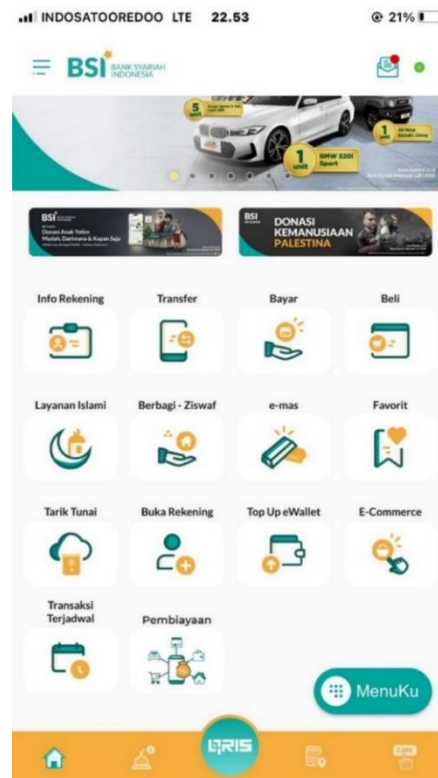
INDOSATOOREDOO LTE 22.53 21%

BSI BANK SYARIAH INDONESIA

5 unit
1 unit BMW 320i Sport
1 unit

BSI
Donasi Anak Yatim Masjid, Darulmana & Kapal Saja

BSI
DONASI KEMANUSIAAN PALESTINA

Info Rekening
Transfer
Bayar
Beli

Layanan Islami
Berbagi - Ziswaf
e-mas
Favorit

Tarik Tunai
Buka Rekening
Top Up eWallet
E-Commerce

Transaksi Terjadwal
Pembiayaan

MenuKu

QRIS